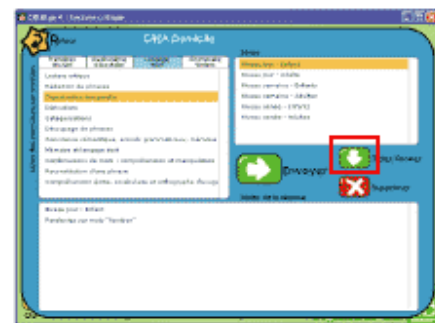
CIS Edge 4 - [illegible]

Retour

CASA Domicile

Séries

Lecture silencieuse
Rédaction de phrases
Organisation temporelle
Calculatrice
Catégorisations
Découpage de phrases
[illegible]
Mémoire séquentielle
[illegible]
Reconstitution d'une phrase
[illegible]

Réveil jour - Enfant
Réveil jour - Adulte
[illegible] - Enfant
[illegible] - Adulte
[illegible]
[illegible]

Envoyer

Supprimer

Bonne jour - Enfant
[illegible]